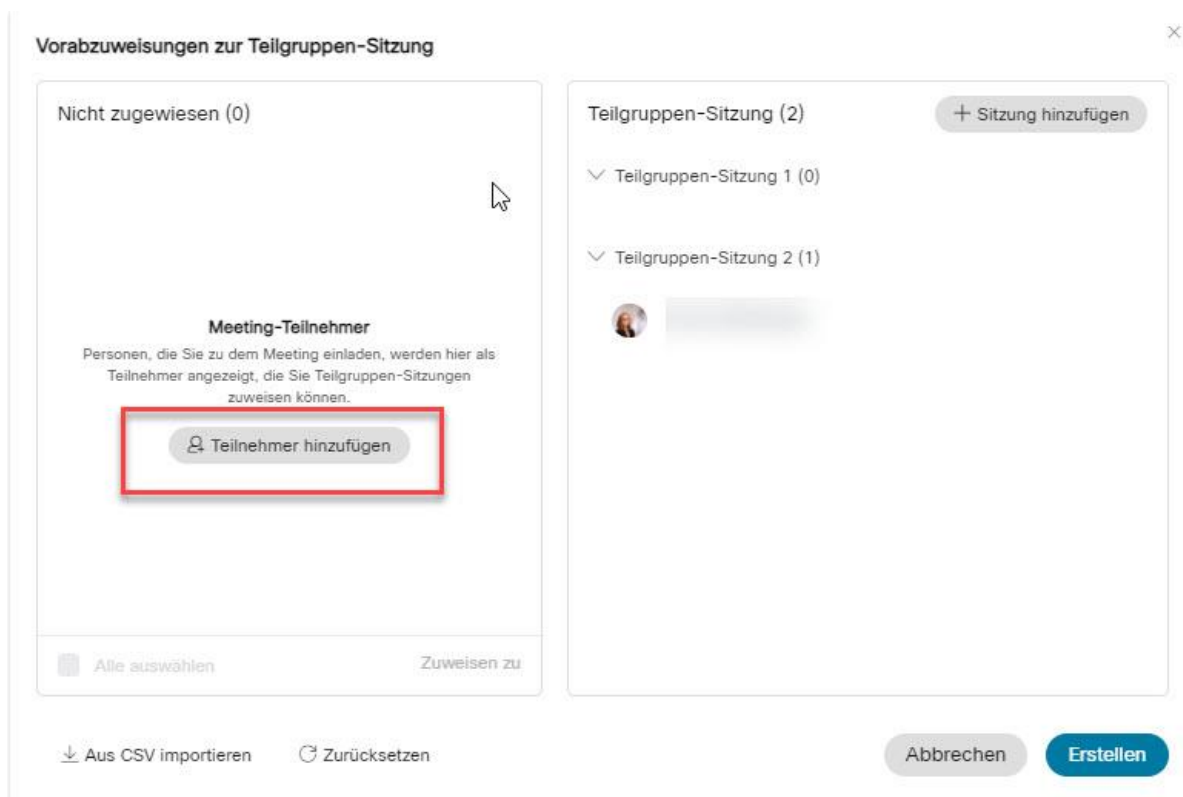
Vorabzuweisungen zur Teilgruppen-Sitzung

×

Nicht zugewiesen (0)

Meeting-Teilnehmer

Personen, die Sie zu dem Meeting einladen, werden hier als Teilnehmer angezeigt, die Sie Teilgruppen-Sitzungen zuweisen können.

Teilnehmer hinzufügen

Alle auswählen

Zuweisen zu

Teilgruppen-Sitzung (2)

+ Sitzung hinzufügen

Teilgruppen-Sitzung 1 (0)

Teilgruppen-Sitzung 2 (1)

Aus CSV importieren

Zurücksetzen

Abbrechen

Erstellen